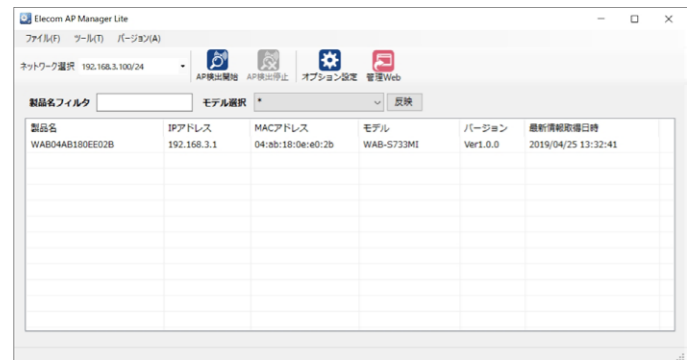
Elecom AP Manager Lite

ファイル(F) ツール(T) バージョン(A)

ネットワーク選択 192.168.3.100/24

AP検出開始 AP検出停止 オプション設定 管理Web

製品名フィルタ モデル選択 * 反映

| 製品名 | IPアドレス | MACアドレス | モデル | バージョン | 最新情報取得日時 |
|---|---|---|---|---|---|
| WAB04AB180EE02B | 192.168.3.1 | 04:ab:18:0e:e0:2b | WAB-S733MI | Ver1.0.0 | 2019/04/25 13:32:41 |